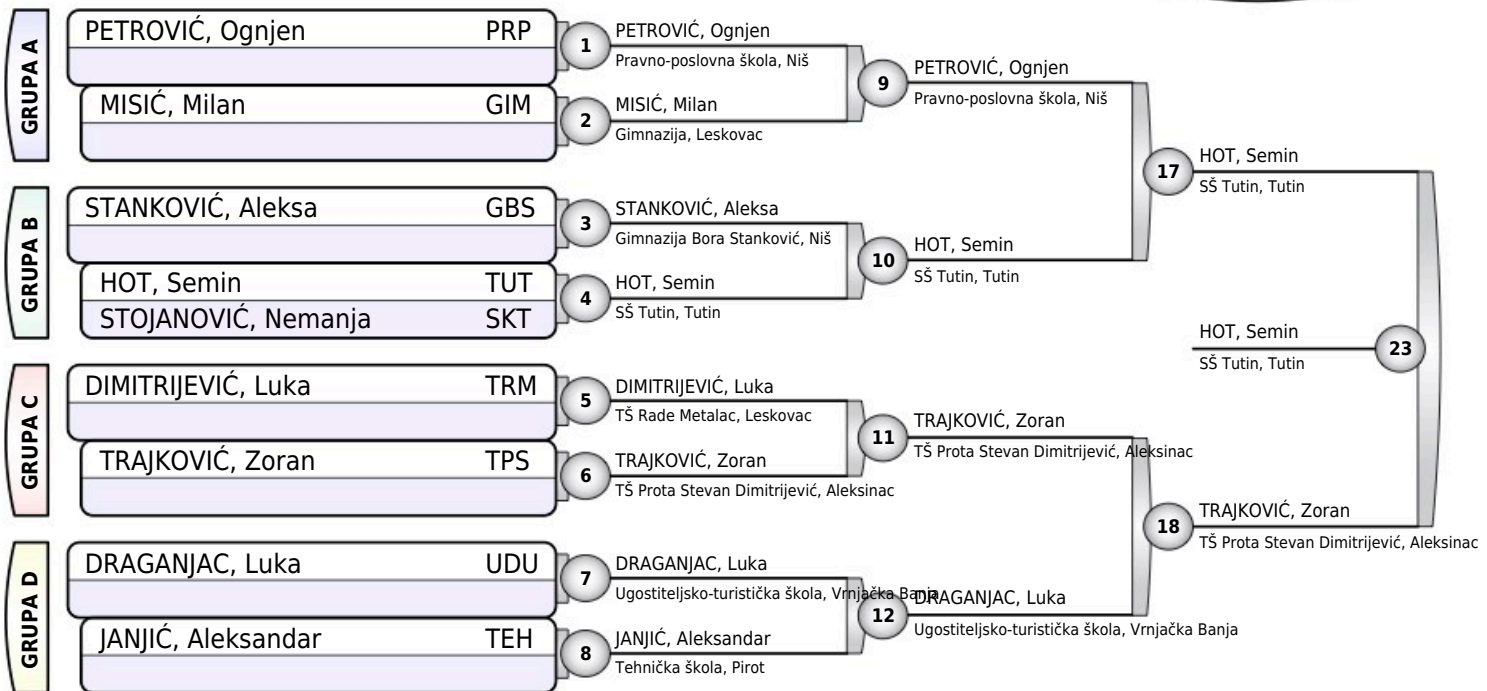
GRUPA A

PETROVIĆ, Ognjen PRP

MISIĆ, Milan GIM

GRUPA B

STANKOVIĆ, Aleksa GBS

HOT, Semin TUT

STOJANOVIĆ, Nemanja SKT

GRUPA C

DIMITRIJEVIĆ, Luka TRM

TRAJKOVIĆ, Zoran TPS

GRUPA D

DRAGANJAC, Luka UDU

JANJIĆ, Aleksandar TEH

1 PETROVIĆ, Ognjen
Pravno-poslovna škola, Niš

2 MISIĆ, Milan
Gimnazija, Leskovac

3 STANKOVIĆ, Aleksa
Gimnazija Bora Stanković, Niš

4 HOT, Semin
SŠ Tutin, Tutin

5 DIMITRIJEVIĆ, Luka
TŠ Rade Metalac, Leskovac

6 TRAJKOVIĆ, Zoran
TŠ Prota Stevan Dimitrijević, Aleksinac

7 DRAGANJAC, Luka
Ugostiteljsko-turistička škola, Vrnjačka Banja

8 JANJIĆ, Aleksandar
Tehnička škola, Pirot

9 PETROVIĆ, Ognjen
Pravno-poslovna škola, Niš

10 HOT, Semin
SŠ Tutin, Tutin

11 TRAJKOVIĆ, Zoran
TŠ Prota Stevan Dimitrijević, Aleksinac

12 DRAGANJAC, Luka
Ugostiteljsko-turistička škola, Vrnjačka Banja

17 HOT, Semin
SŠ Tutin, Tutin

18 TRAJKOVIĆ, Zoran
TŠ Prota Stevan Dimitrijević, Aleksinac

HOT, Semin
SŠ Tutin, Tutin
23